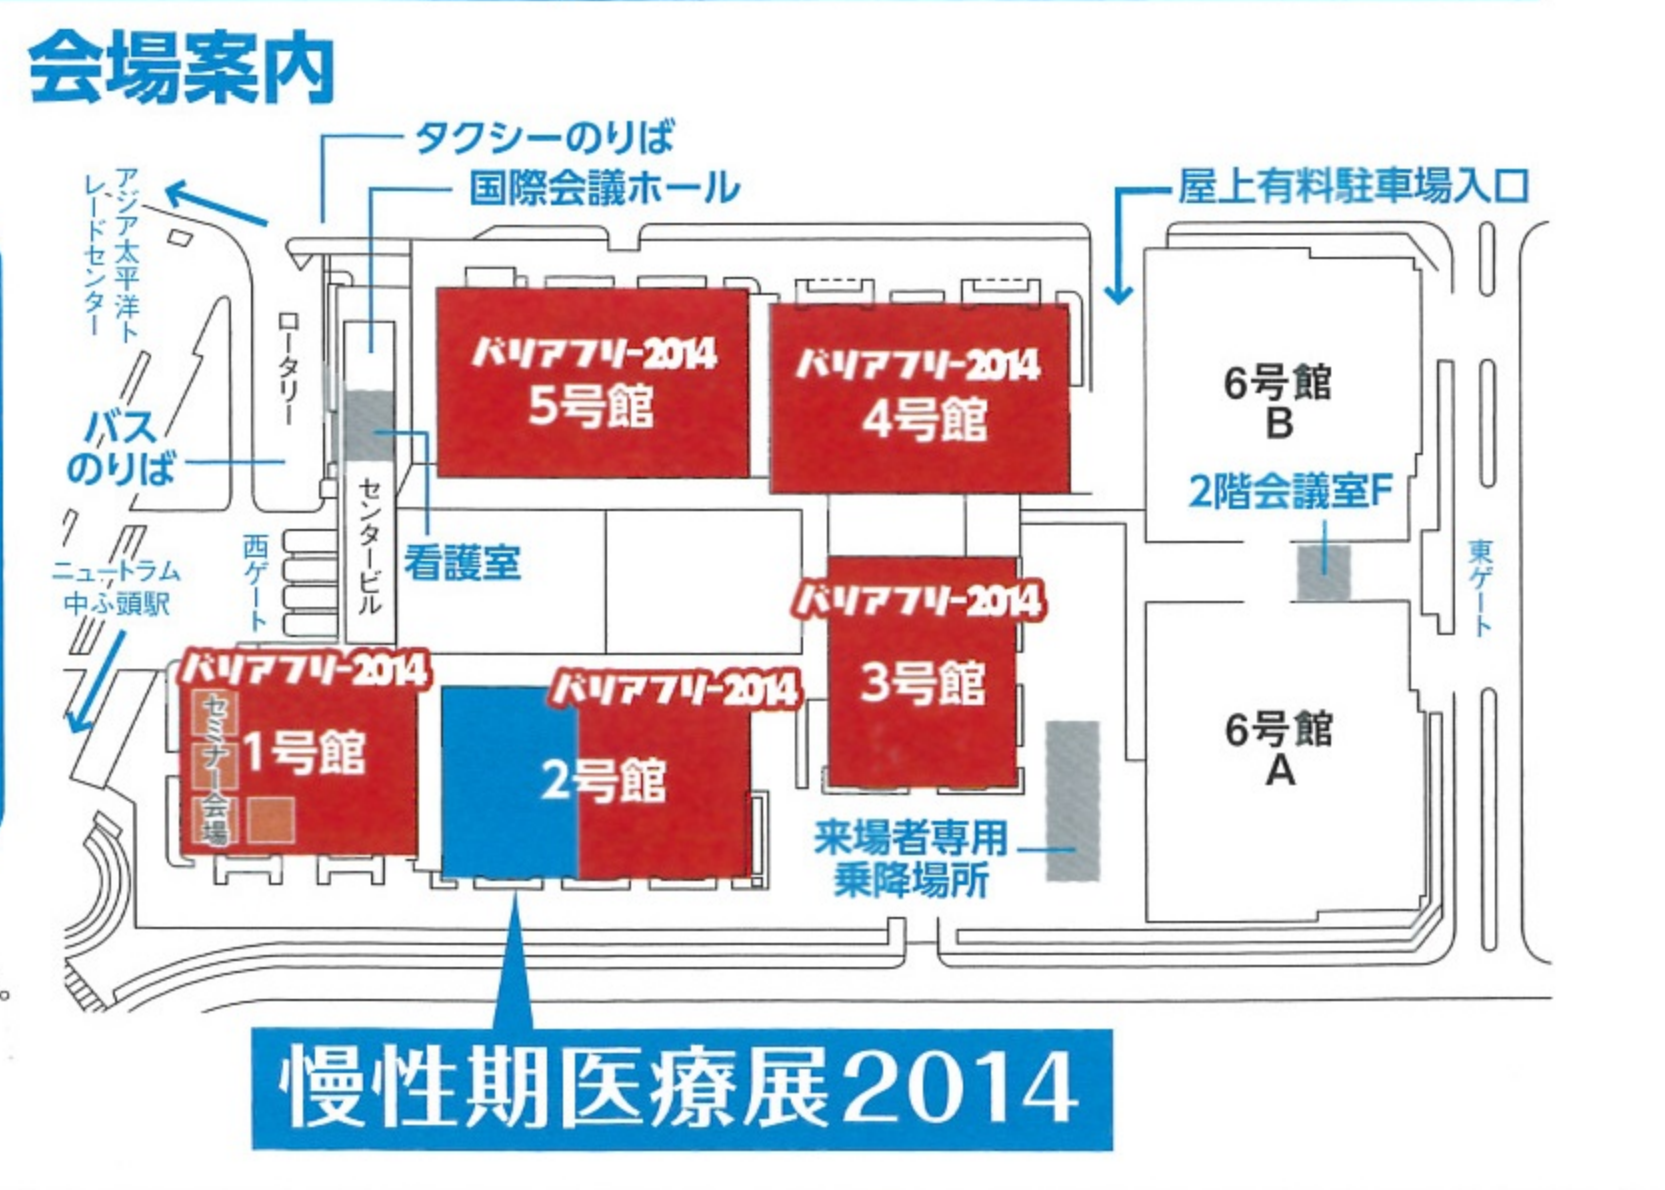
会場案内

タクシーのりば

国際会議ホール

屋上有料駐車場入口

アジア太平洋トレードセンター

ロータリー

バスのりば

バリアフリー2014
5号館

バリアフリー2014
4号館

6号館
B

2階会議室F

センタービル

看護室

西ゲート

ニュートラム中ふ頭駅

東ゲート

バリアフリー2014
3号館

バリアフリー2014
1号館

セミナー会場

バリアフリー2014
2号館

6号館
A

来場者専用乗降場所

慢性期医療展2014